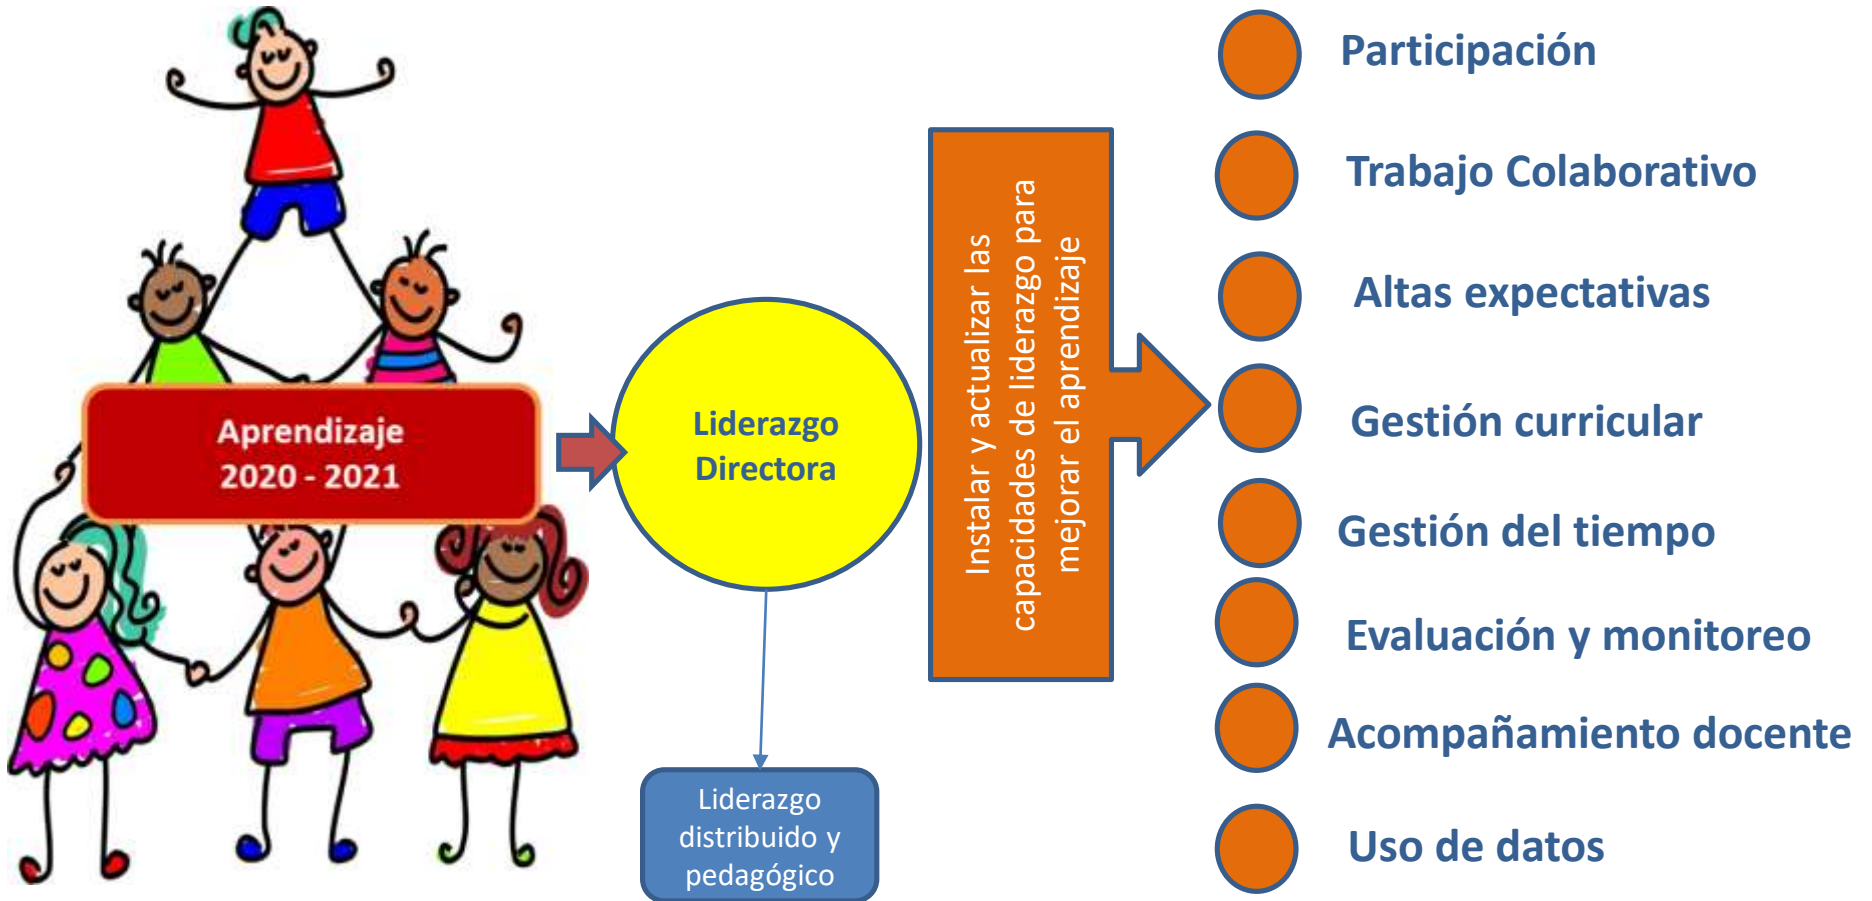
Aprendizaje
2020 - 2021

Liderazgo
Directora

Liderazgo distribuido y pedagógico

Instalar y actualizar las capacidades de liderazgo para mejorar el aprendizaje

Participación

Trabajo Colaborativo

Altas expectativas

Gestión curricular

Gestión del tiempo

Evaluación y monitoreo

Acompañamiento docente

Uso de datos